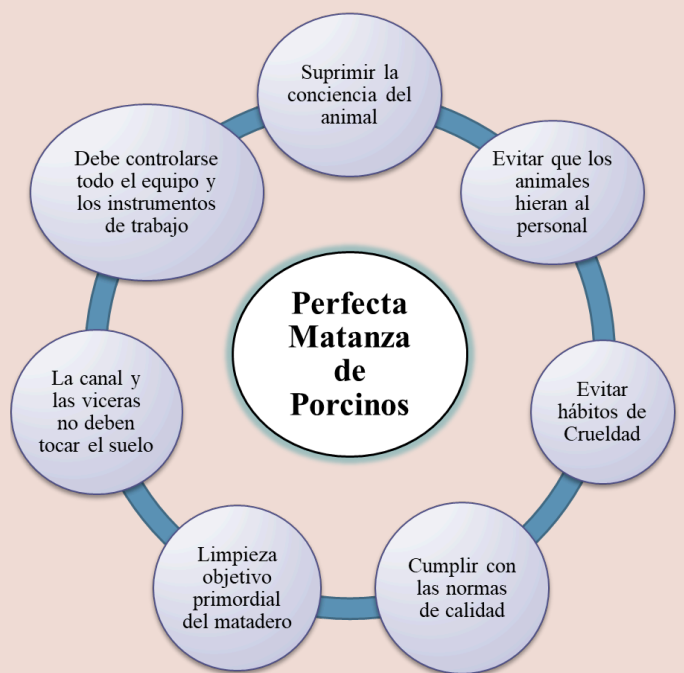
Perfecta Matanza de Porcinos

Suprimir la conciencia del animal

Evitar que los animales hieran al personal

Evitar hábitos de Crueldad

Cumplir con las normas de calidad

Limpieza objetivo primordial del matadero

La canal y las viceras no deben tocar el suelo

Debe controlarse todo el equipo y los instrumentos de trabajo